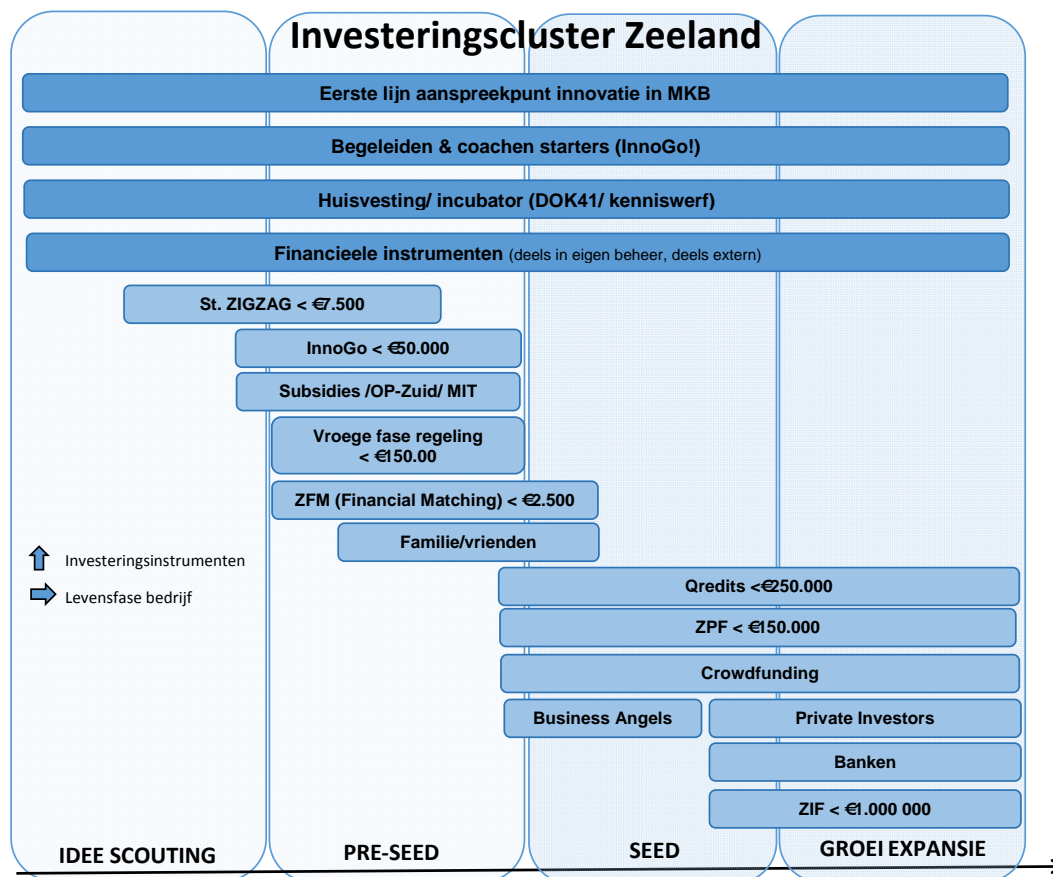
Investeringscluster Zeeland

Eerste lijn aanspreekpunt innovatie in MKB

Begeleiden & coachen starters (InnoGo!)

Huisvesting/ incubator (DOK41/ kenniswerf)

Financieele instrumenten (deels in eigen beheer, deels extern)

St. ZIGZAG < €7.500

InnoGo < €50.000

Subsidies /OP-Zuid/ MIT

Vroege fase regeling < €150.00

ZFM (Financial Matching) < €2.500

Familie/vrienden

Investeringsinstrumenten

Levensfase bedrijf

Qredits <€250.000

ZPF < €150.000

Crowdfunding

Business Angels

Private Investors

Banken

ZIF < €1.000 000

IDEE SCOUTING

PRE-SEED

SEED

GROEI EXPANSIE